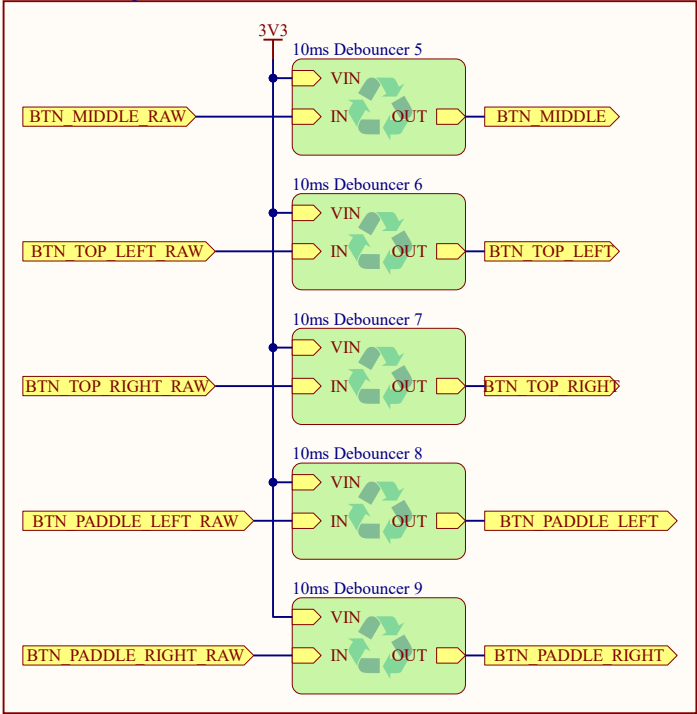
3V3

10ms Debouncer 5
VIN
BTN_MIDDLE_RAW
IN
OUT
BTN_MIDDLE

10ms Debouncer 6
VIN
BTN_TOP_LEFT_RAW
IN
OUT
BTN_TOP_LEFT

10ms Debouncer 7
VIN
BTN_TOP_RIGHT_RAW
IN
OUT
BTN_TOP_RIGHT

10ms Debouncer 8
VIN
BTN_PADDLE_LEFT_RAW
IN
OUT
BTN_PADDLE_LEFT

10ms Debouncer 9
VIN
BTN_PADDLE_RIGHT_RAW
IN
OUT
BTN_PADDLE_RIGHT